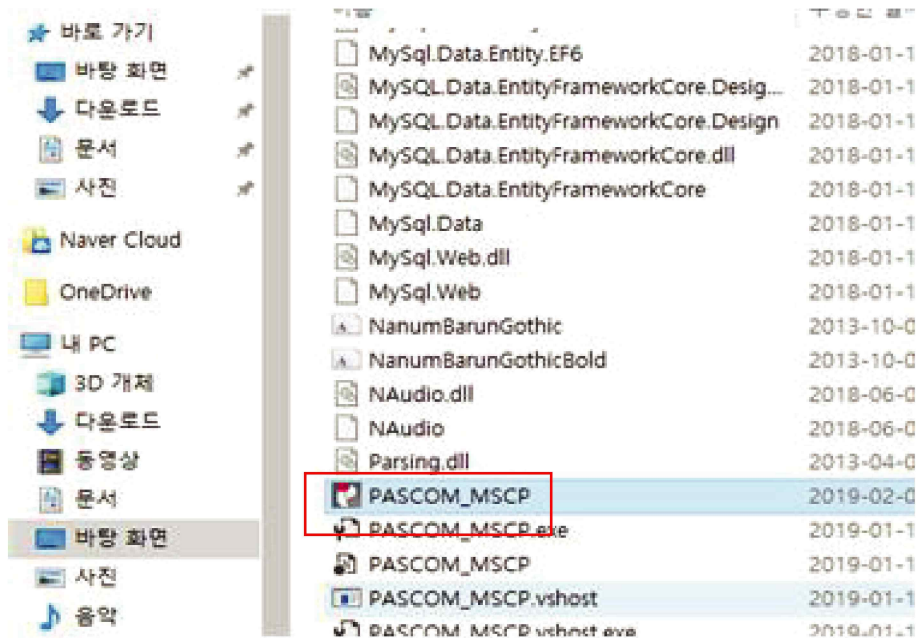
바로 가기
바탕 화면
다운로드
문서
사진
Naver Cloud
OneDrive
내 PC
3D 개체
다운로드
동영상
문서
바탕 화면
사진
음악

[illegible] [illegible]
MySql.Data.Entity.EF6 2018-01-1
MySQL.Data.EntityFrameworkCore.Desig... 2018-01-1
MySQL.Data.EntityFrameworkCore.Design 2018-01-1
MySQL.Data.EntityFrameworkCore.dll 2018-01-1
MySQL.Data.EntityFrameworkCore 2018-01-1
MySql.Data 2018-01-1
MySql.Web.dll 2018-01-1
MySql.Web 2018-01-1
NanumBarunGothic 2013-10-0
NanumBarunGothicBold 2013-10-0
NAudio.dll 2018-06-0
NAudio 2018-06-0
Parsing.dll 2013-04-0
PASCOM_MSCP 2019-02-0
PASCOM_MSCP.exe 2019-01-1
PASCOM_MSCP 2019-01-1
PASCOM_MSCP.vshost 2019-01-1
PASCOM_MSCP.vshost.exe 2019-01-1